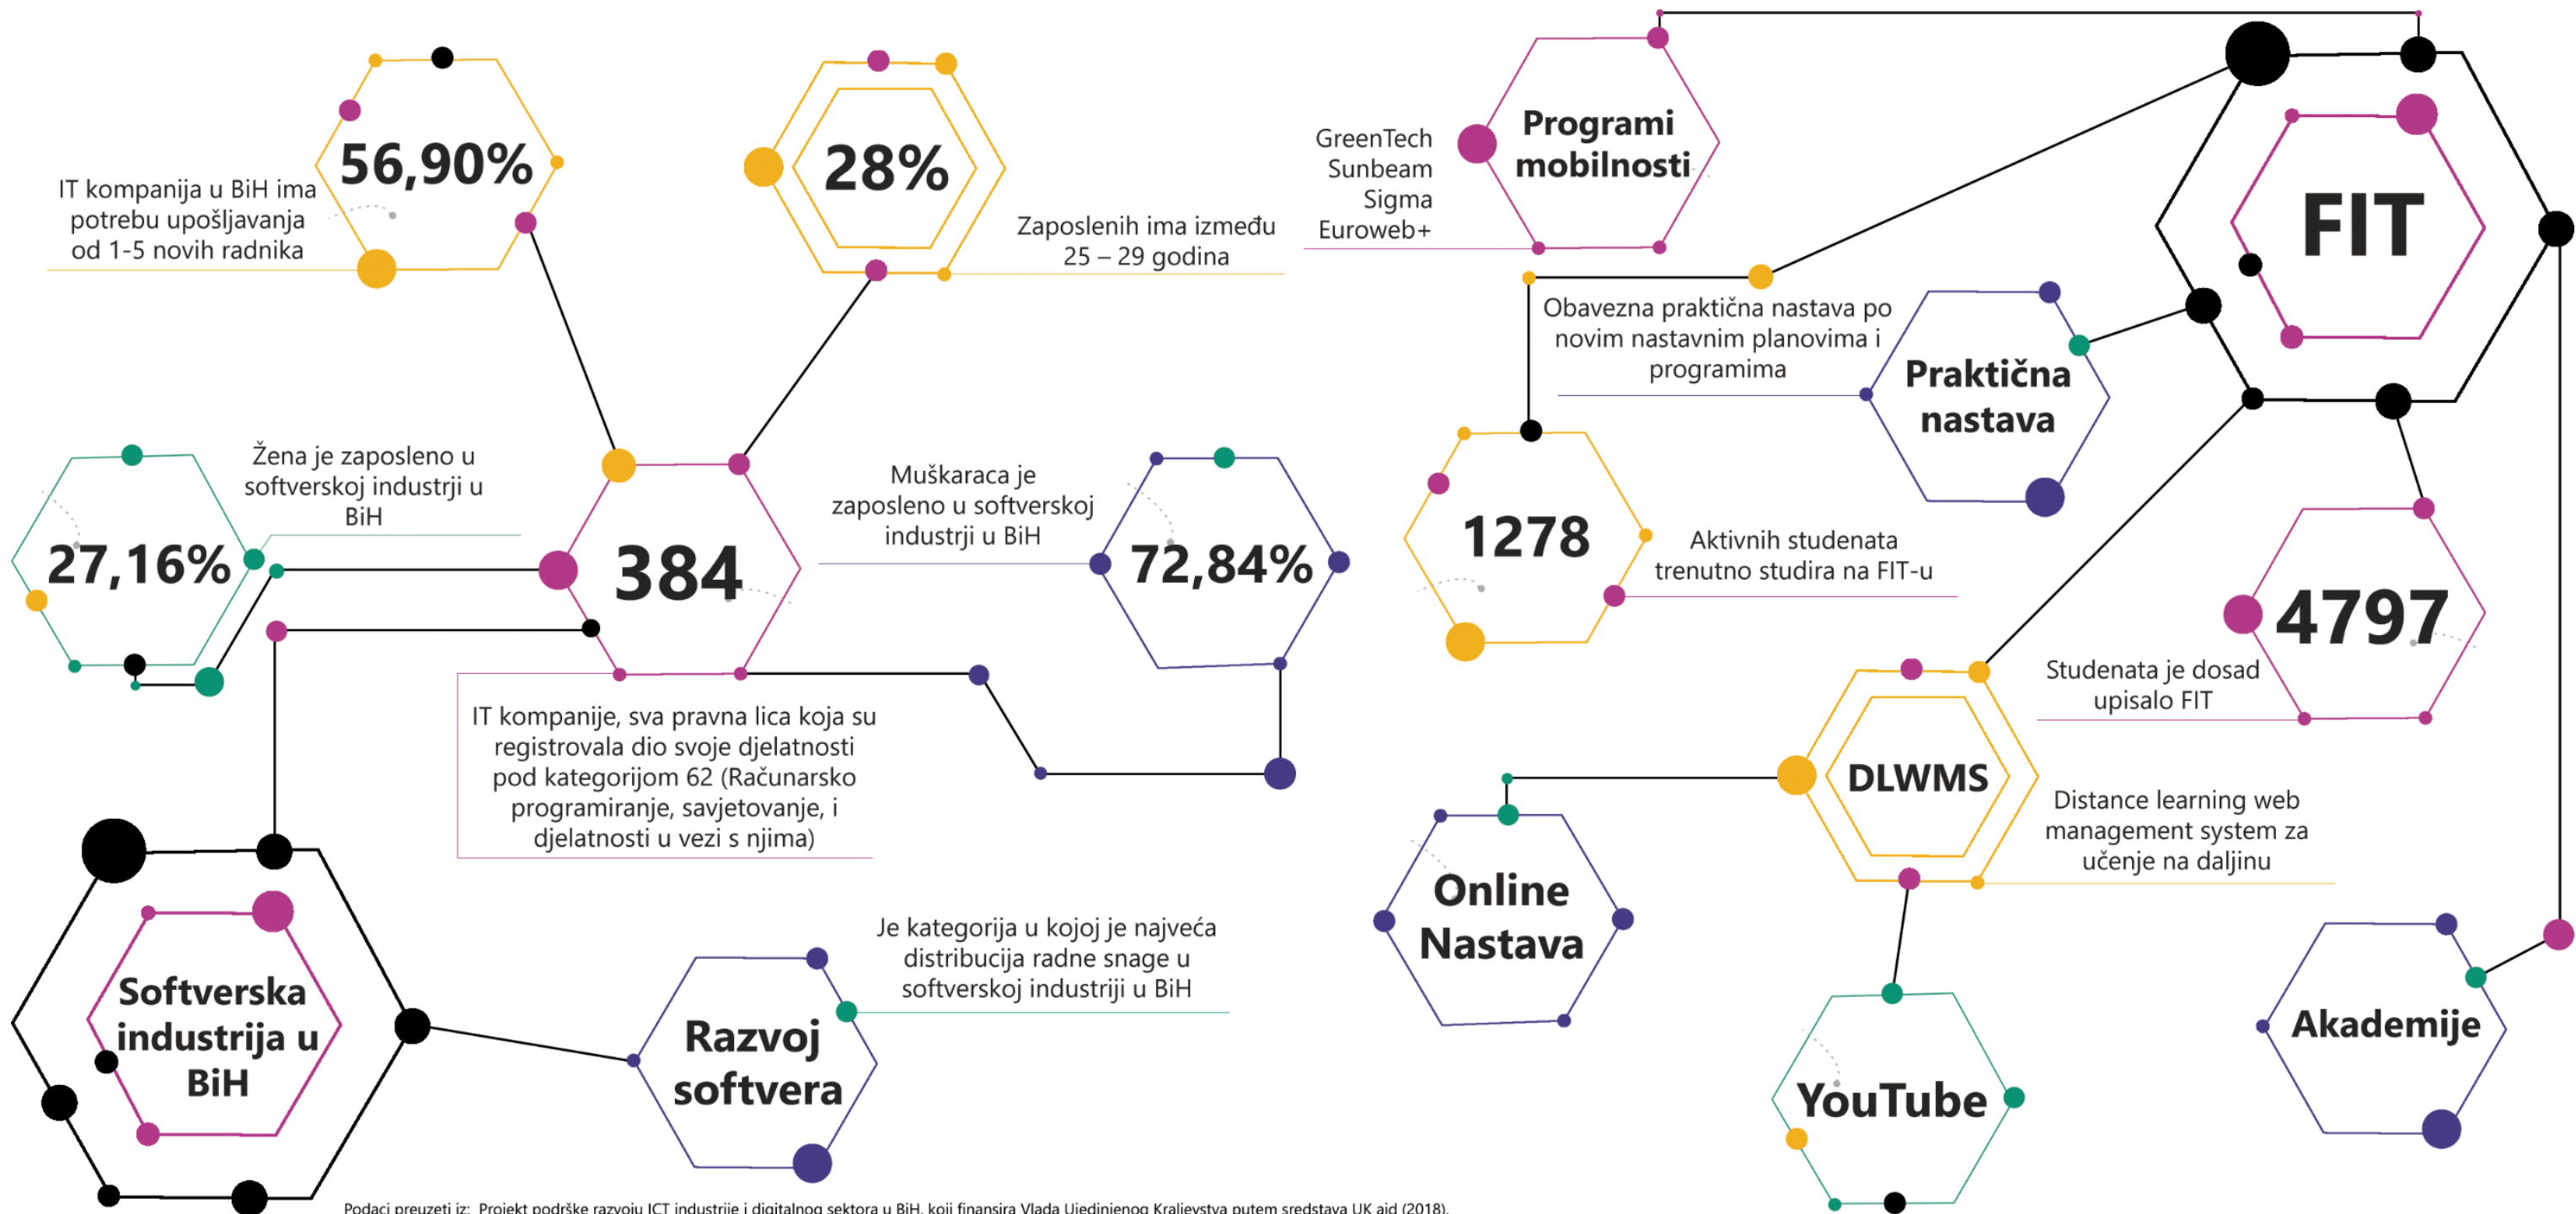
56,90%

IT kompanija u BiH ima potrebu upošljavanja od 1-5 novih radnika

28%

Zaposlenih ima između 25 – 29 godina

Programi mobilnosti

GreenTech
Sunbeam
Sigma
Euroweb+

FIT

Obavezna praktična nastava po novim nastavnim planovima i programima

Praktična nastava

27,16%

Žena je zaposleno u softverskoj industrji u BiH

384

Muškaraca je zaposleno u softverskoj industrji u BiH

72,84%

1278

Aktivnih studenata trenutno studira na FIT-u

4797

Studenata je dosad upisalo FIT

IT kompanije, sva pravna lica koja su registrovala dio svoje djelatnosti pod kategorijom 62 (Računarsko programiranje, savjetovanje, i djelatnosti u vezi s njima)

DLWMS

Distance learning web management system za učenje na daljinu

Online Nastava

Softverska industrija u BiH

Je kategorija u kojoj je najveća distribucija radne snage u softverskoj industriji u BiH

Razvoj softvera

YouTube

Akademije

Podaci preuzeti iz: Projekt podrške razvoju ICT industrije i digitalnog sektora u BiH, koji finansira Vlada Ujedinjenog Kraljevstva putem sredstava UK aid (2018).